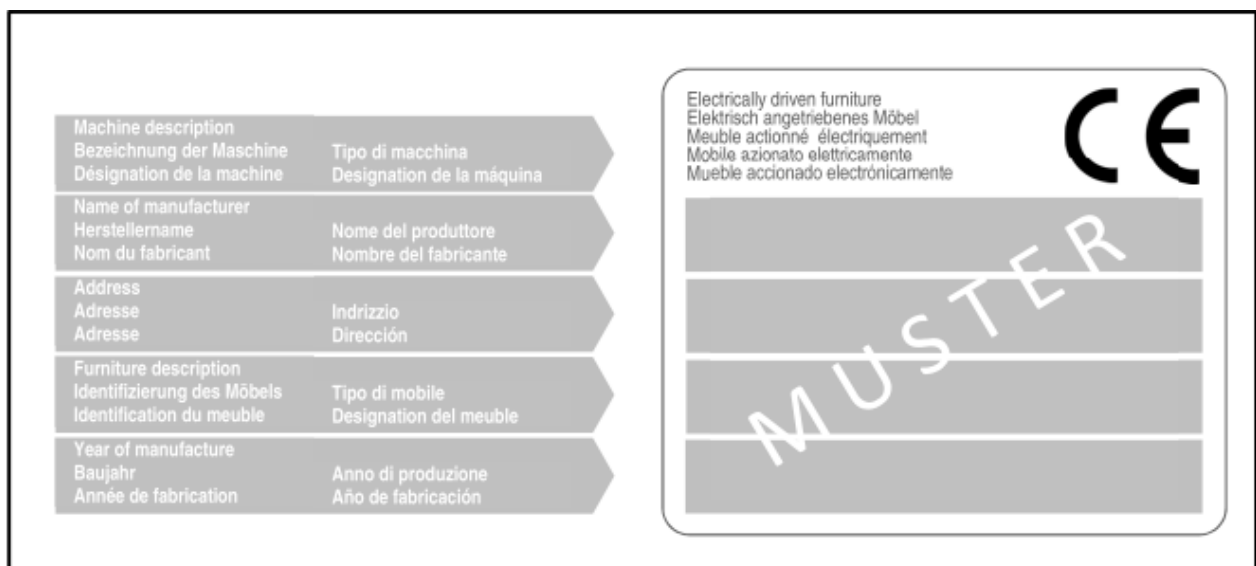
Machine description
Bezeichnung der Maschine
Désignation de la machine
Tipo di macchina
Designation de la máquina

Name of manufacturer
Herstellername
Nom du fabricant
Nome del produttore
Nombre del fabricante

Address
Adresse
Adresse
Indrizzio
Dirección

Furniture description
Identifizierung des Möbels
Identification du meuble
Tipo di mobile
Designation del meuble

Year of manufacture
Baujahr
Année de fabrication
Anno di produzione
Año de fabricación

Electrically driven furniture
Elektrisch angetriebenes Möbel
Meuble actionné électriquement
Mobile azionato elettricamente
Mueble accionado electrónicamente

CE

MUSTER